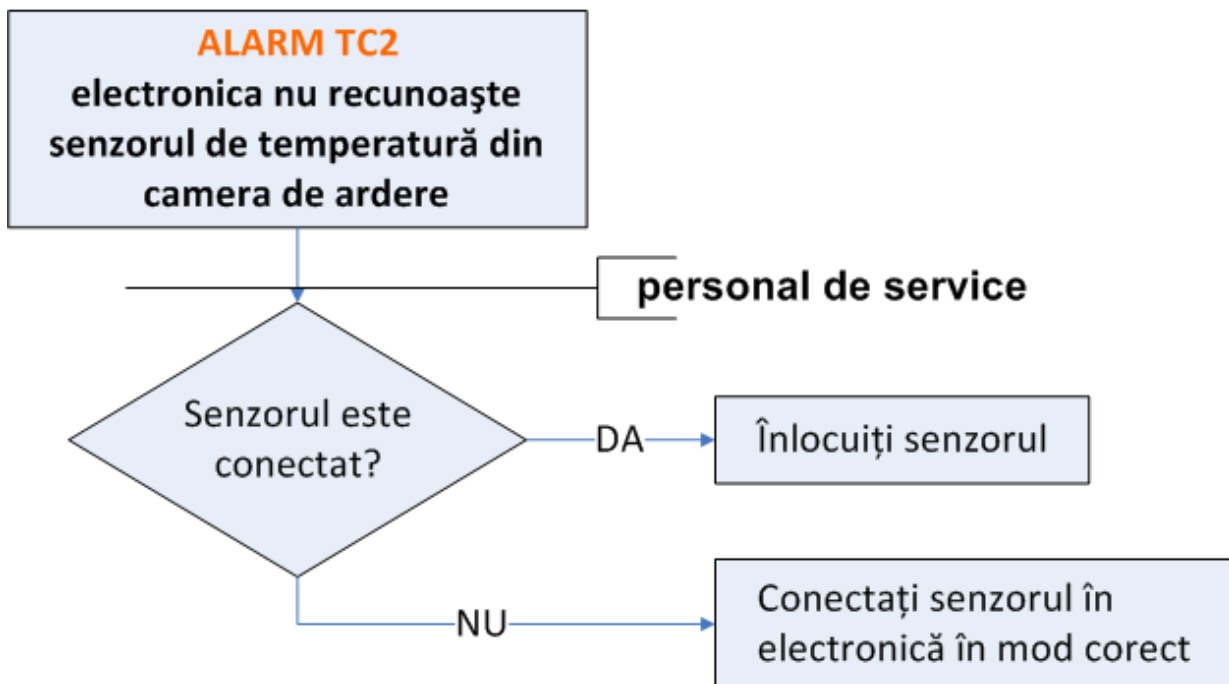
ALARM TC2
electronica nu recunoaşte senzorul de temperatură din camera de ardere

personal de service

Senzorul este conectat?

DA

Înlocuiți senzorul

NU

Conectați senzorul în electronică în mod corect